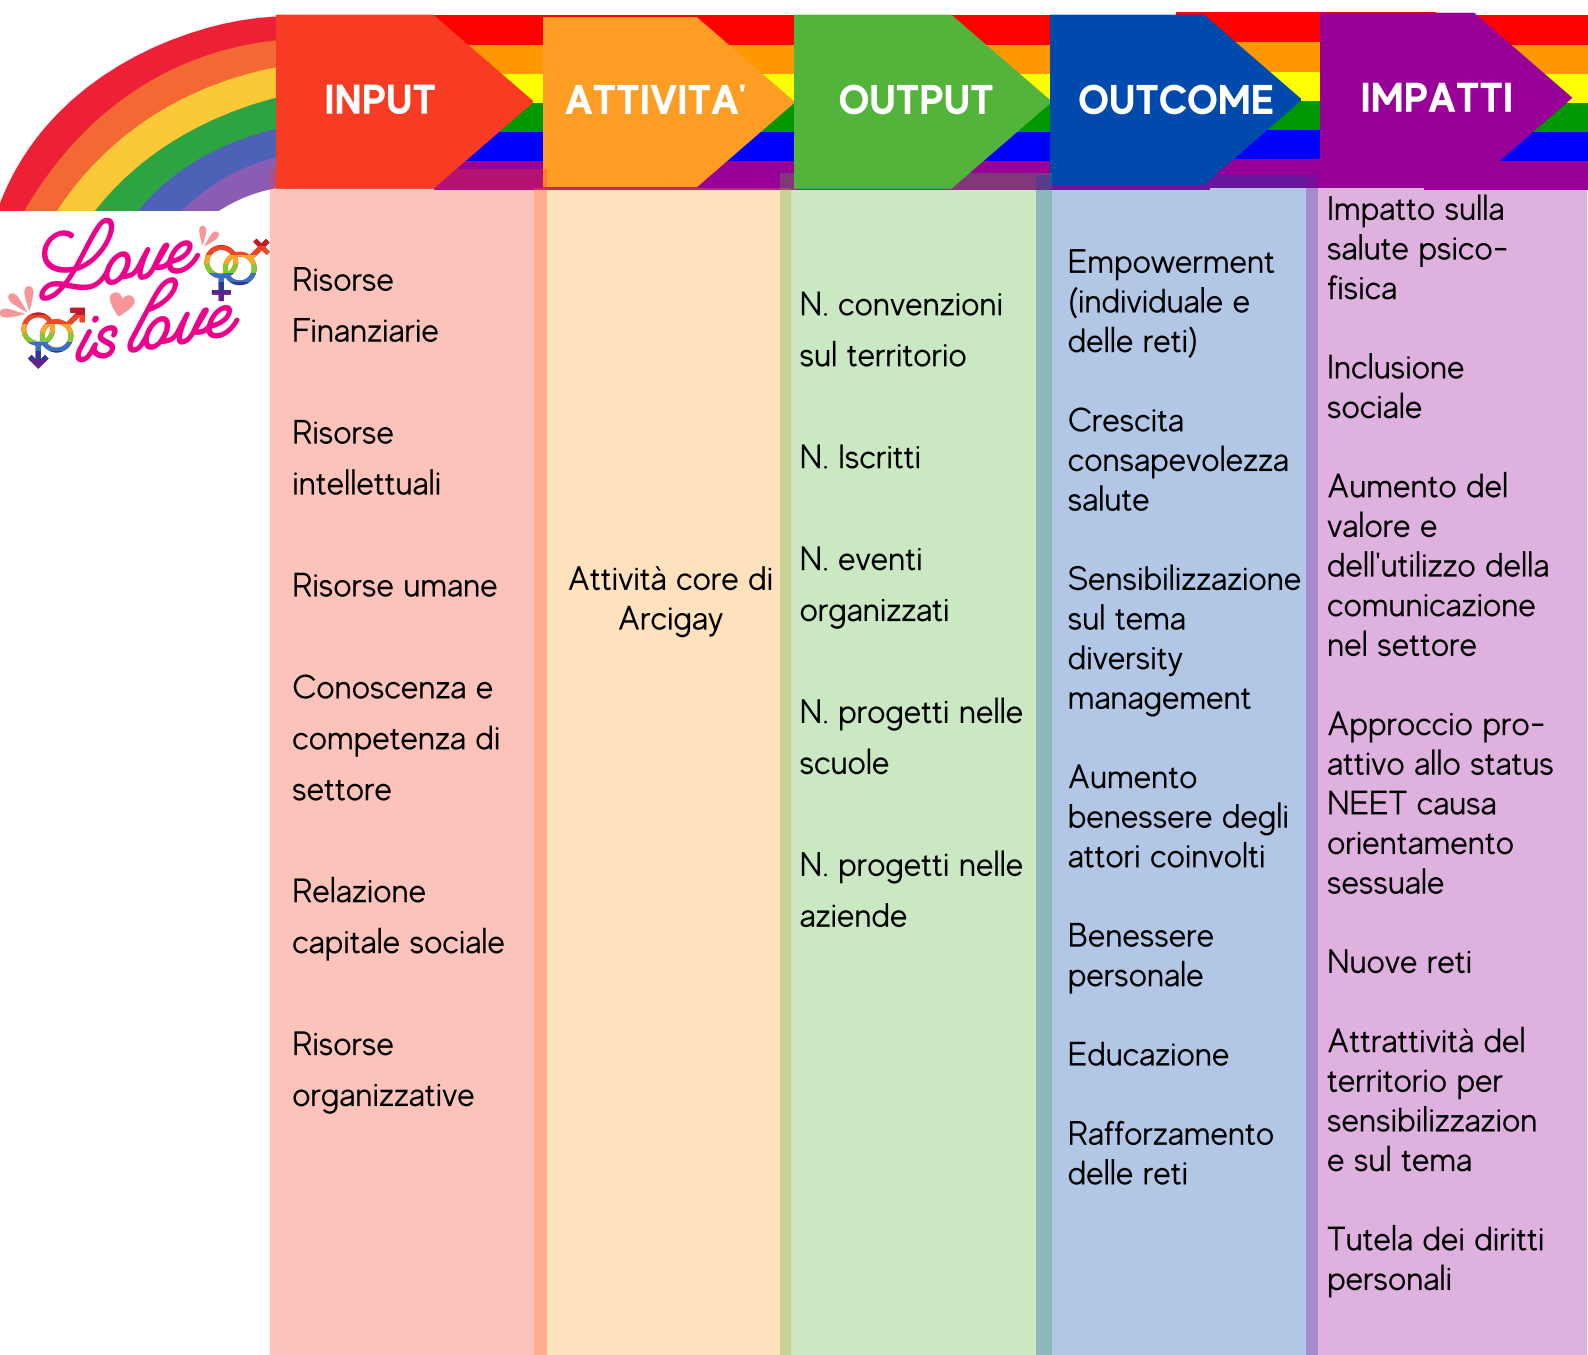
Love is love

| INPUT | ATTIVITA' | OUTPUT | OUTCOME | IMPATTI |
|---|---|---|---|---|
| Risorse Finanziarie<br><br>Risorse intellettuali<br><br>Risorse umane<br><br>Conoscenza e competenza di settore<br><br>Relazione capitale sociale<br><br>Risorse organizzative | Attività core di Arcigay | N. convenzioni sul territorio<br><br>N. Iscritti<br><br>N. eventi organizzati<br><br>N. progetti nelle scuole<br><br>N. progetti nelle aziende | Empowerment (individuale e delle reti)<br><br>Crescita consapevolezza salute<br><br>Sensibilizzazione sul tema diversity management<br><br>Aumento benessere degli attori coinvolti<br><br>Benessere personale<br><br>Educazione<br><br>Rafforzamento delle reti | Impatto sulla salute psico-fisica<br><br>Inclusione sociale<br><br>Aumento del valore e dell'utilizzo della comunicazione nel settore<br><br>Approccio pro-attivo allo status NEET causa orientamento sessuale<br><br>Nuove reti<br><br>Attrattività del territorio per sensibilizzazion e sul tema<br><br>Tutela dei diritti personali |